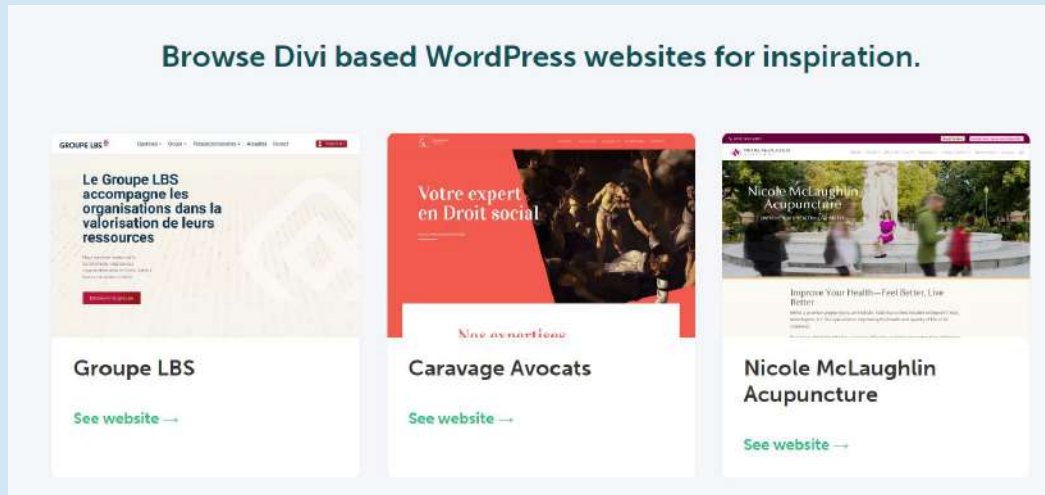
Browse Divi based WordPress websites for inspiration.

GROUPE LBS

Le Groupe LBS accompagne les organisations dans la valorisation de leurs ressources

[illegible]

Groupe LBS

See website →

Votre expert en Droit social

Nos expertises

Caravage Avocats

See website →

Nicole McLaughlin Acupuncture

Improve Your Health—Feel Better, Live Better

Nicole McLaughlin Acupuncture

See website →